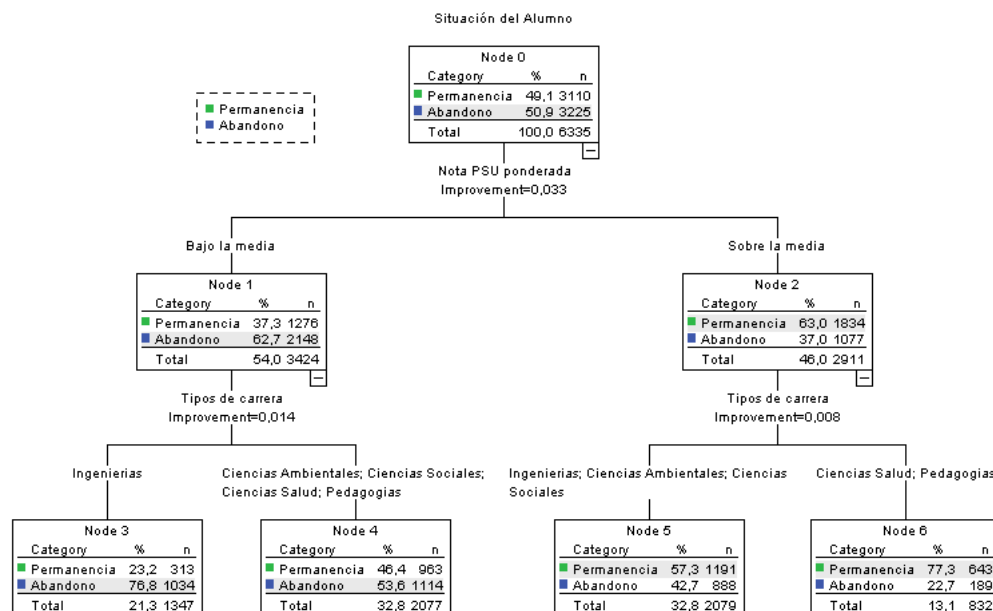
Situación del Alumno

Permanencia
Abandono

Node 0

| Category | % | n |
|---|---|---|
| Permanencia | 49,1 | 3110 |
| Abandono | 50,9 | 3225 |
| Total | 100,0 | 6335 |

Nota PSU ponderada
Improvement=0,033

Bajo la media

Node 1

| Category | % | n |
|---|---|---|
| Permanencia | 37,3 | 1276 |
| Abandono | 62,7 | 2148 |
| Total | 54,0 | 3424 |

Tipos de carrera
Improvement=0,014

Ingenierias

Node 3

| Category | % | n |
|---|---|---|
| Permanencia | 23,2 | 313 |
| Abandono | 76,8 | 1034 |
| Total | 21,3 | 1347 |

Ciencias Ambientales; Ciencias Sociales; Ciencias Salud; Pedagogias

Node 4

| Category | % | n |
|---|---|---|
| Permanencia | 46,4 | 963 |
| Abandono | 53,6 | 1114 |
| Total | 32,8 | 2077 |

Sobre la media

Node 2

| Category | % | n |
|---|---|---|
| Permanencia | 63,0 | 1834 |
| Abandono | 37,0 | 1077 |
| Total | 46,0 | 2911 |

Tipos de carrera
Improvement=0,008

Ingenierias; Ciencias Ambientales; Ciencias Sociales

Node 5

| Category | % | n |
|---|---|---|
| Permanencia | 57,3 | 1191 |
| Abandono | 42,7 | 888 |
| Total | 32,8 | 2079 |

Ciencias Salud; Pedagogias

Node 6

| Category | % | n |
|---|---|---|
| Permanencia | 77,3 | 643 |
| Abandono | 22,7 | 189 |
| Total | 13,1 | 832 |